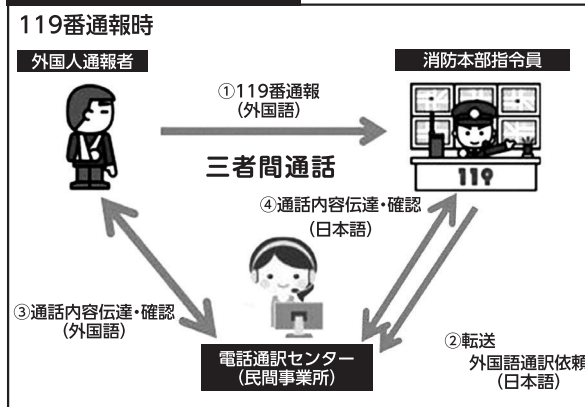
119番通報時

外国人通報者

消防本部指令員

①119番通報
（外国語）

三者間通話

119

④通話内容伝達・確認
（日本語）

③通話内容伝達・確認
（外国語）

電話通訳センター
（民間事業所）

②転送
外国語通訳依頼
（日本語）